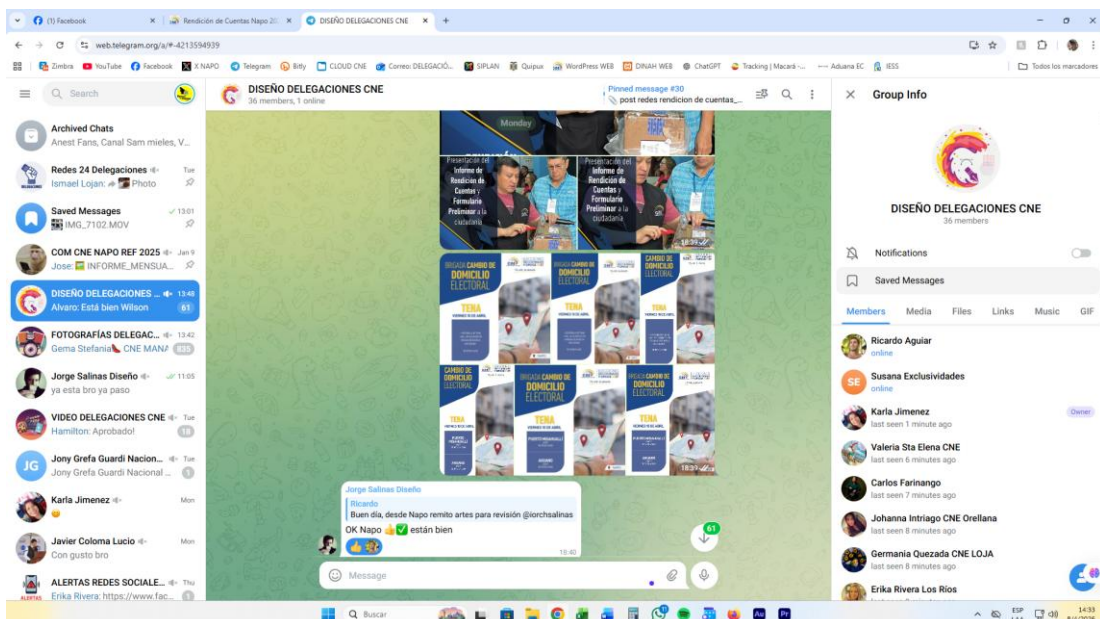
(1) Facebook ×
Rendición de Cuentas Napo 2 ×
DISEÑO DELEGACIONES CNE ×
+

web.telegram.org/a/#-4213594939

Zimbra YouTube Facebook X NAPO Telegram Bitly CLOUD CNE Correo: DELEGACIÓ... SIPLAN Quipux WordPress WEB DINAH WEB ChatGPT Tracking | Macará ... Aduana EC IESS Todos los marcadores

Search

Archived Chats
Anest Fans, Canal Sam mieles, V...

Redes 24 Delegaciones Tue
Ismael Lojan: Photo

Saved Messages 13:01
IMG_7102.MOV

COM CNE NAPO REF 2025 Jan 9
Jose: INFORME_MENSUA...

DISEÑO DELEGACIONES ... 13:48
Alvaro: Está bien Wilson 61

FOTOGRAFÍAS DELEGAC... 13:42
Gema Stefania CNE MANA 835

Jorge Salinas Diseño 11:05
ya esta bro ya paso

VIDEO DELEGACIONES CNE Tue
Hamilton: Aprobado! 18

Jony Grefa Guardi Nacion... Tue
Jony Grefa Guardi Nacional ... 1

Karla Jimenez Mon

Javier Coloma Lucio Mon
Con gusto bro

ALERTAS REDES SOCIALE... Thu
Erika Rivera: https://www.fac... 1

DISEÑO DELEGACIONES CNE
36 members, 1 online

Pinned message #30
post redes rendicion de cuentas_...

Monday

Presentación del Informe de Rendición de Cuentas y Formulario Preliminar a la ciudadanía

Presentación del Informe de Rendición de Cuentas y Formulario Preliminar a la ciudadanía
18:39

BRIGADA CAMBIO DE DOMICILIO ELECTORAL
TENA

CAMBIO DE DOMICILIO ELECTORAL
TENA
18:39

Jorge Salinas Diseño
Ricardo
Buen día, desde Napo remito artes para revisión @iorchsalinas
OK Napo 👍✅ están bien
10:40

61

Message

Group Info

DISEÑO DELEGACIONES CNE
36 members

Notifications

Saved Messages

Members Media Files Links Music GIF

Ricardo Aguiar
online

Susana Exclusividades
online

Karla Jimenez Owner
last seen 1 minute ago

Valeria Sta Elena CNE
last seen 6 minutes ago

Carlos Farinango
last seen 7 minutes ago

Johanna Intriago CNE Orellana
last seen 8 minutes ago

Germania Quezada CNE LOJA
last seen 8 minutes ago

Erika Rivera Los Rios

Buscar

ESP 14:33